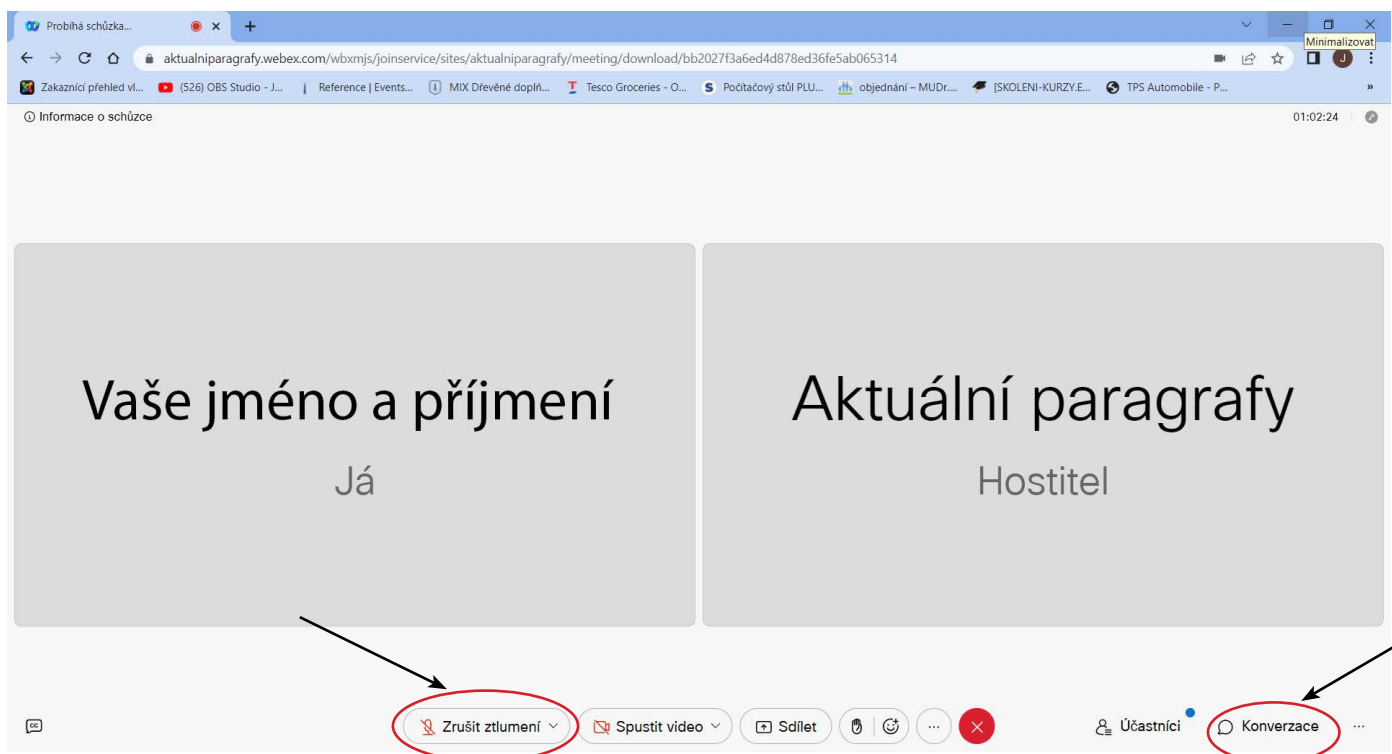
Probíhá schůzka...

Minimalizovat

aktualniparagrafy.webex.com/wbxmjs/joinservice/sites/aktualniparagrafy/meeting/download/bb2027f3a6ed4d878ed36fe5ab065314

J

Zakaznící přehled vl... (526) OBS Studio - J... Reference | Events... MIX Dřevěné doplň... Tesco Groceries - O... Počítačový stůl PLU... objednání – MUDr.... [SKOLENI-KURZY.E... TPS Automobile - P...

Informace o schůzce

01:02:24

Vaše jméno a příjmení

Já

Aktuální paragrafy

Hostitel

Zrušit ztlumení

Spustit video

Sdílet

...

Účastníci

Konverzace

...